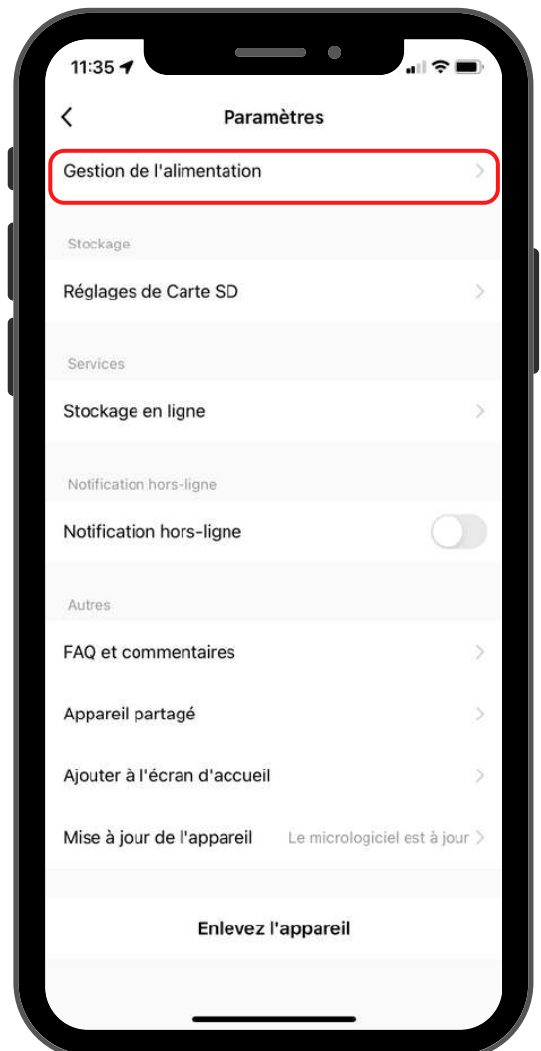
11:35

Paramètres

Gestion de l'alimentation

Stockage

Réglages de Carte SD

Services

Stockage en ligne

Notification hors-ligne

Notification hors-ligne

Autres

FAQ et commentaires

Appareil partagé

Ajouter à l'écran d'accueil

Mise à jour de l'appareil Le micrologiciel est à jour

Enlevez l'appareil